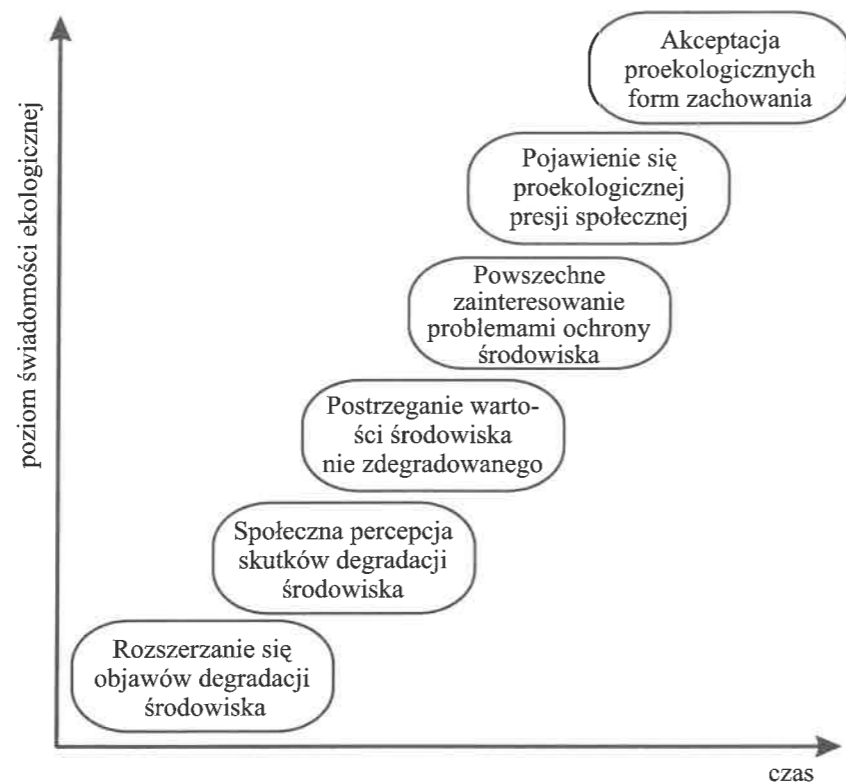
poziom świadomości ekologicznej

Akceptacja proekologicznych form zachowania

Pojawienie się proekologicznej presji społecznej

Powszechne zainteresowanie problemami ochrony środowiska

Postrzeganie wartości środowiska nie zdegradowanego

Społeczna percepcja skutków degradacji środowiska

Rozszerzanie się objawów degradacji środowiska

czas